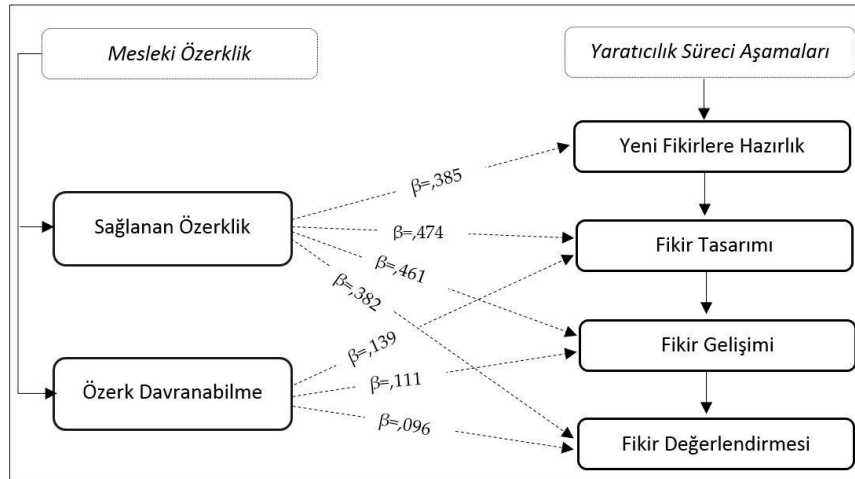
Mesleki Özerklik

Yaratıcılık Süreci Aşamaları

Yeni Fikirlere Hazırlık

Sağlanan Özerklik

$\beta$=,385

$\beta$=,474

$\beta$=,461

$\beta$=,382

Fikir Tasarımı

Fikir Gelişimi

Özerk Davranabilme

$\beta$=,139

$\beta$=,111

$\beta$=,096

Fikir Değerlendirmesi